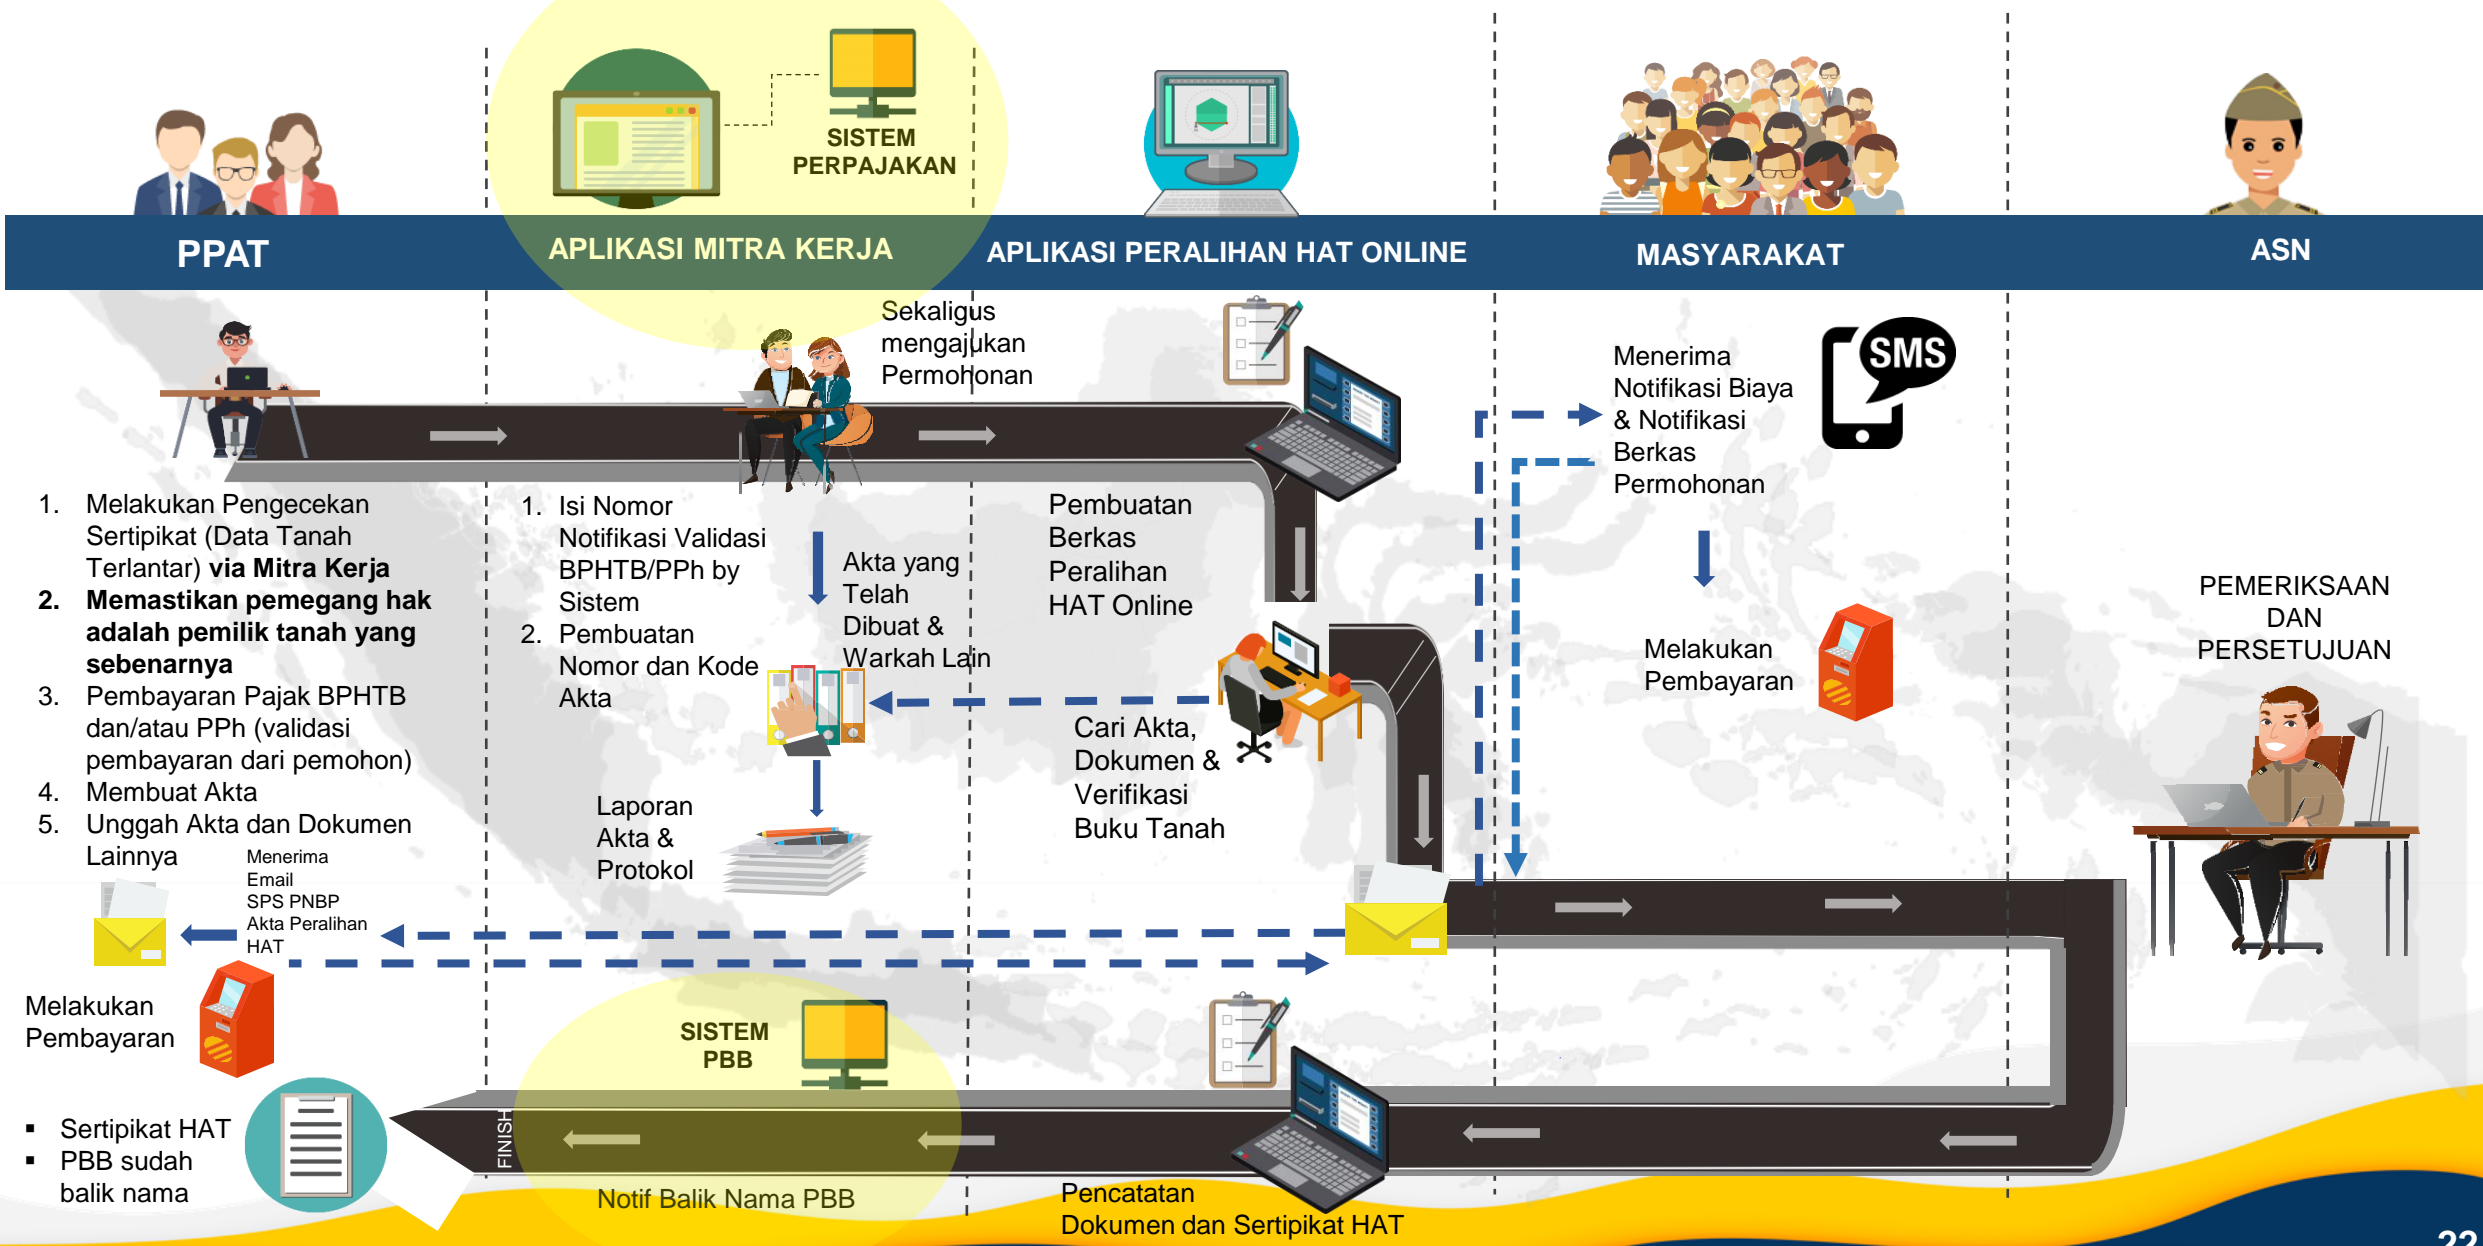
SISTEM PERPAJAKAN

PPAT

APLIKASI MITRA KERJA

APLIKASI PERALIHAN HAT ONLINE

MASYARAKAT

ASN

Sekaligus mengajukan Permohonan

Menerima Notifikasi Biaya & Notifikasi Berkas Permohonan

SMS

1. Melakukan Pengecekan Sertipikat (Data Tanah Terlantar) **via Mitra Kerja**
2. **Memastikan pemegang hak adalah pemilik tanah yang sebenarnya**
3. Pembayaran Pajak BPHTB dan/atau PPh (validasi pembayaran dari pemohon)
4. Membuat Akta
5. Unggah Akta dan Dokumen Lainnya

1. Isi Nomor Notifikasi Validasi BPHTB/PPh by Sistem
2. Pembuatan Nomor dan Kode Akta

Akta yang Telah Dibuat & Warkah Lain

Pembuatan Berkas Peralihan HAT Online

Melakukan Pembayaran

PEMERIKSAAN DAN PERSETUJUAN

Cari Akta, Dokumen & Verifikasi Buku Tanah

Laporan Akta & Protokol

Menerima Email SPS PNBP Akta Peralihan HAT

Melakukan Pembayaran

SISTEM PBB

▪ Sertipikat HAT
▪ PBB sudah balik nama

FINISH

Notif Balik Nama PBB

Pencatatan Dokumen dan Sertipikat HAT

22